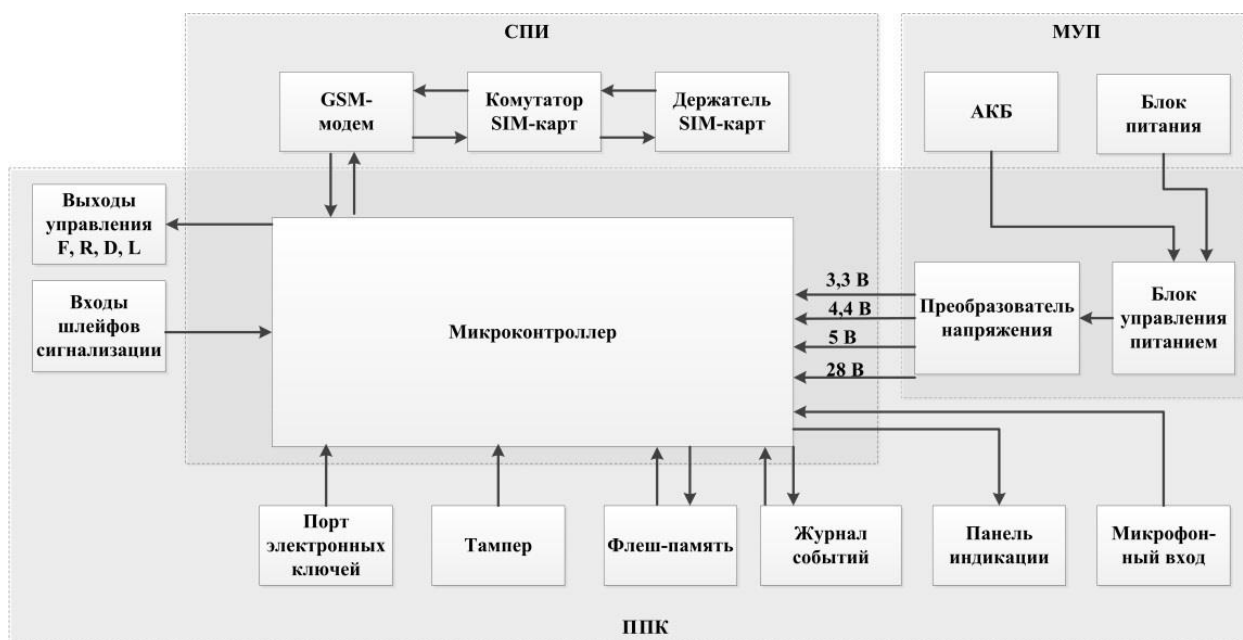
СПИ

МУП

GSM-модем

Комутатор SIM-карт

Держатель SIM-карт

АКБ

Блок питания

Выходы управления F, R, D, L

Входы шлейфов сигнализации

Микроконтроллер

3,3 В

4,4 В

5 В

28 В

Преобразователь напряжения

Блок управления питанием

Порт электронных ключей

Тампер

Флеш-память

Журнал событий

Панель индикации

Микрофон-ный вход

ППК